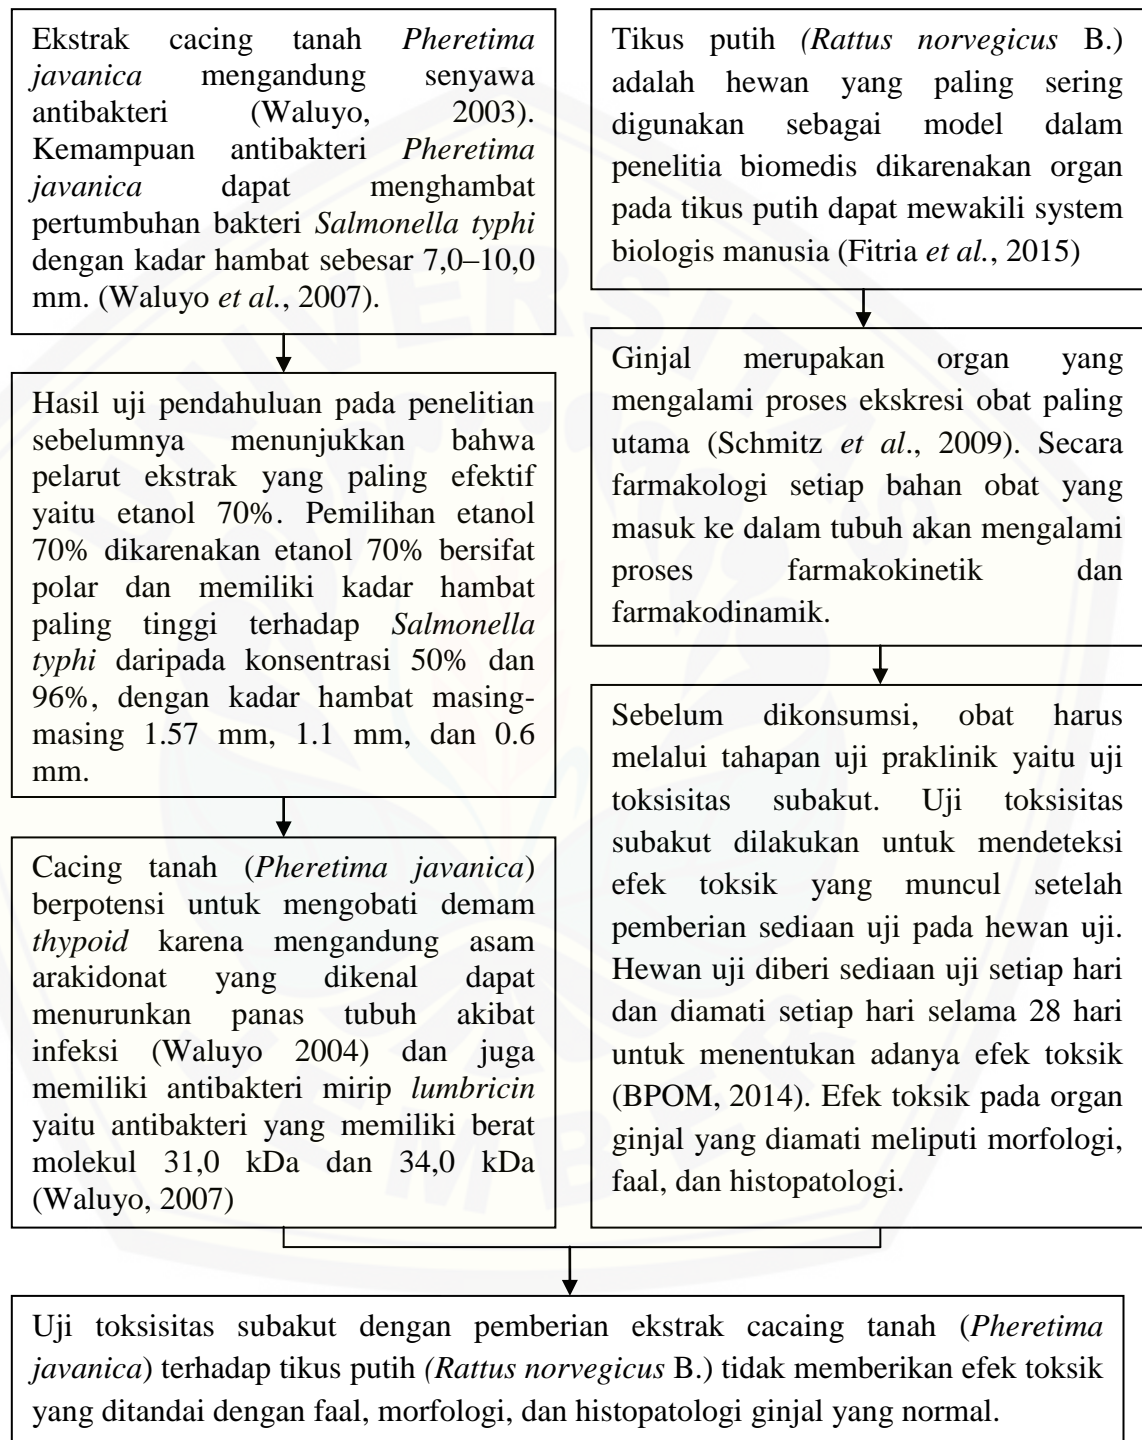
Ekstrak cacing tanah *Pheretima javanica* mengandung senyawa antibakteri (Waluyo, 2003). Kemampuan antibakteri *Pheretima javanica* dapat menghambat pertumbuhan bakteri *Salmonella typhi* dengan kadar hambat sebesar 7,0–10,0 mm. (Waluyo *et al.*, 2007).

Hasil uji pendahuluan pada penelitian sebelumnya menunjukkan bahwa pelarut ekstrak yang paling efektif yaitu etanol 70%. Pemilihan etanol 70% dikarenakan etanol 70% bersifat polar dan memiliki kadar hambat paling tinggi terhadap *Salmonella typhi* daripada konsentrasi 50% dan 96%, dengan kadar hambat masing-masing 1.57 mm, 1.1 mm, dan 0.6 mm.

Cacing tanah (*Pheretima javanica*) berpotensi untuk mengobati demam *thypoid* karena mengandung asam arakidonat yang dikenal dapat menurunkan panas tubuh akibat infeksi (Waluyo 2004) dan juga memiliki antibakteri mirip *lumbricin* yaitu antibakteri yang memiliki berat molekul 31,0 kDa dan 34,0 kDa (Waluyo, 2007)

Tikus putih *(Rattus norvegicus* B.) adalah hewan yang paling sering digunakan sebagai model dalam penelitia biomedis dikarenakan organ pada tikus putih dapat mewakili system biologis manusia (Fitria *et al.*, 2015)

Ginjal merupakan organ yang mengalami proses ekskresi obat paling utama (Schmitz *et al*., 2009). Secara farmakologi setiap bahan obat yang masuk ke dalam tubuh akan mengalami proses farmakokinetik dan farmakodinamik.

Sebelum dikonsumsi, obat harus melalui tahapan uji praklinik yaitu uji toksisitas subakut. Uji toksisitas subakut dilakukan untuk mendeteksi efek toksik yang muncul setelah pemberian sediaan uji pada hewan uji. Hewan uji diberi sediaan uji setiap hari dan diamati setiap hari selama 28 hari untuk menentukan adanya efek toksik (BPOM, 2014). Efek toksik pada organ ginjal yang diamati meliputi morfologi, faal, dan histopatologi.

Uji toksisitas subakut dengan pemberian ekstrak cacaing tanah (*Pheretima javanica*) terhadap tikus putih *(Rattus norvegicus* B.) tidak memberikan efek toksik yang ditandai dengan faal, morfologi, dan histopatologi ginjal yang normal.